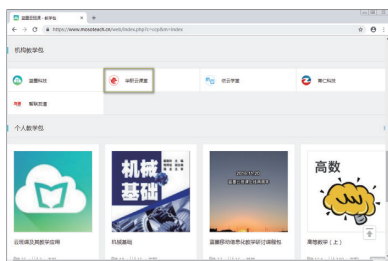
蓝墨云班课 - 教学包

https://www.mosoteach.cn/web/index.php?c=cpdbm=index

机构教学包

蓝墨科技

华职云课堂

优云学堂

博仁科技

智能数据

个人教学包

机械基础

高数

云班课及其教学应用

机械基础

蓝墨移动信息化教学研讨课程包

高等数学（上）